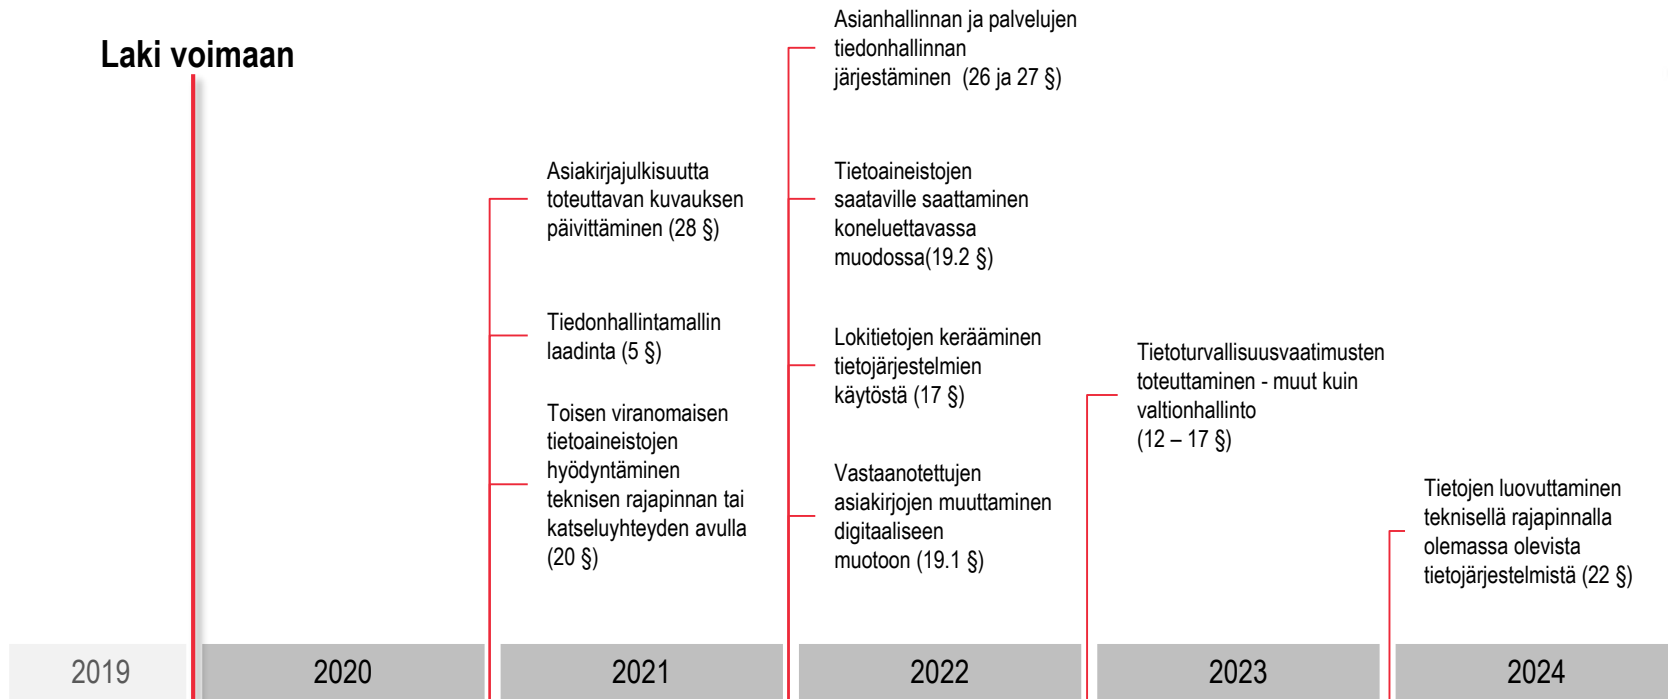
Laki voimaan

Asiakirjajulkisuutta toteuttavan kuvauksen päivittäminen (28 §)

Tiedonhallintamallin laadinta (5 §)

Toisen viranomaisen tietoaineistojen hyödyntäminen teknisen rajapinnan tai katseluyhteyden avulla (20 §)

Asianhallinnan ja palvelujen tiedonhallinnan järjestäminen (26 ja 27 §)

Tietoaineistojen saataville saattaminen koneluettavassa muodossa(19.2 §)

Lokitietojen kerääminen tietojärjestelmien käytöstä (17 §)

Vastaanotettujen asiakirjojen muuttaminen digitaaliseen muotoon (19.1 §)

Tietoturvallisuusvaatimusten toteuttaminen - muut kuin valtionhallinto (12 – 17 §)

Tietojen luovuttaminen teknisellä rajapinnalla olemassa olevista tietojärjestelmistä (22 §)

2019 2020 2021 2022 2023 2024